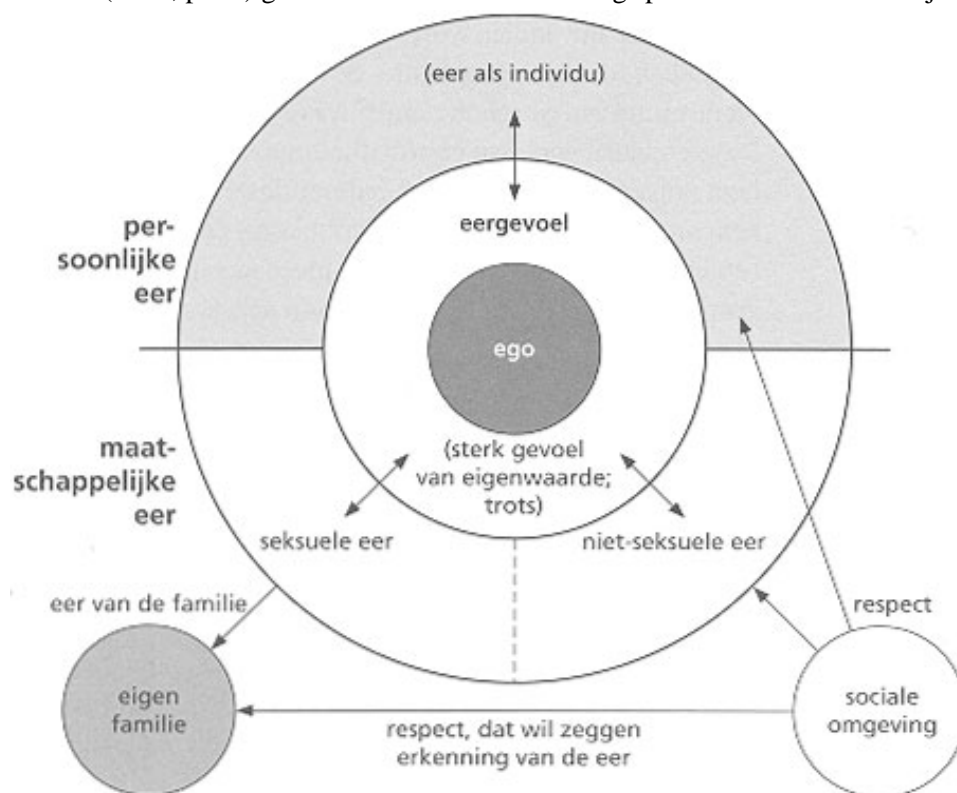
(eer als individu)

eergevoel

persoonlijke eer

ego

maatschappelijke eer

(sterk gevoel van eigenwaarde; trots)

seksuele eer

niet-seksuele eer

eer van de familie

respect

eigen familie

sociale omgeving

respect, dat wil zeggen erkenning van de eer